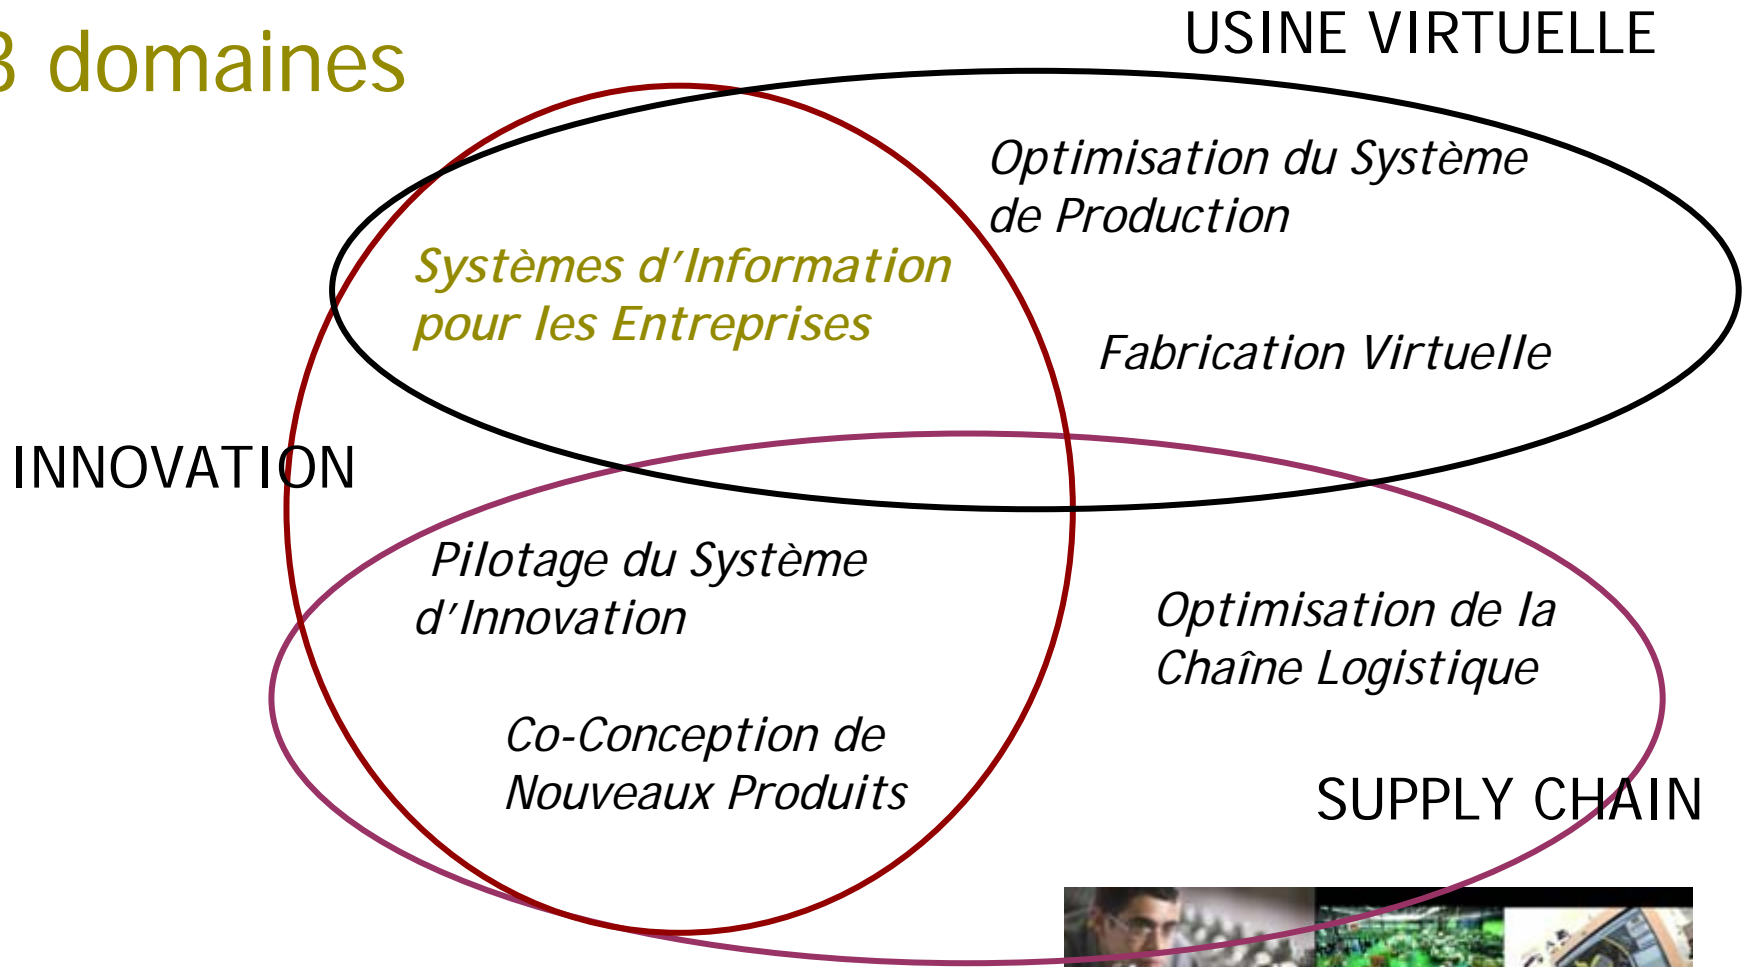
3 domaines

USINE VIRTUELLE

Optimisation du Système de Production

Systèmes d'Information pour les Entreprises

Fabrication Virtuelle

INNOVATION

Pilotage du Système d'Innovation

Optimisation de la Chaîne Logistique

Co-Conception de Nouveaux Produits

SUPPLY CHAIN